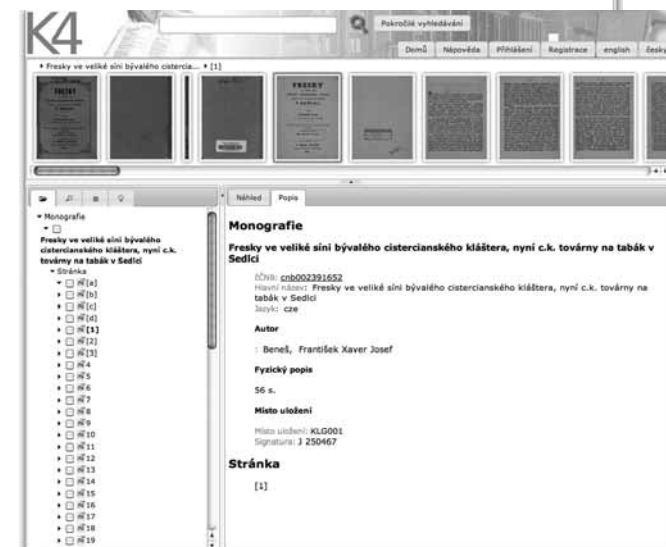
K4

Pokročilé vyhledávání

Domů | Nápověda | Přihlášení | Registrace | english | česky

• Fresky ve veliké síni bývalého cistercia... • [1]

FRESKY

FRESKY

Náhled | Popis

▾ Monografie
▾ ☐
Fresky ve veliké síni bývalého cisterciánského kláštera, nyní c.k. továrny na tabák v Sedlci
▾ Stránka
▸ ☐ [a]
▸ ☐ [b]
▸ ☐ [c]
▸ ☐ [d]
▸ ☐ [1]
▸ ☐ [2]
▸ ☐ [3]
▸ ☐ 4
▸ ☐ 5
▸ ☐ 6
▸ ☐ 7
▸ ☐ 8
▸ ☐ 9
▸ ☐ 10
▸ ☐ 11
▸ ☐ 12
▸ ☐ 13
▸ ☐ 14
▸ ☐ 15
▸ ☐ 16
▸ ☐ 17
▸ ☐ 18
▸ ☐ 19

Monografie

Fresky ve veliké síni bývalého cisterciánského kláštera, nyní c.k. továrny na tabák v Sedlci

ČČNB: cnb002391652
Hlavní název: Fresky ve veliké síni bývalého cisterciánského kláštera, nyní c.k. továrny na tabák v Sedlci
Jazyk: cze

Autor

: Beneš, František Xaver Josef

Fyzický popis

56 s.

Místo uložení

Místo uložení: KLG001
Signatura: J 250467

Stránka

[1]